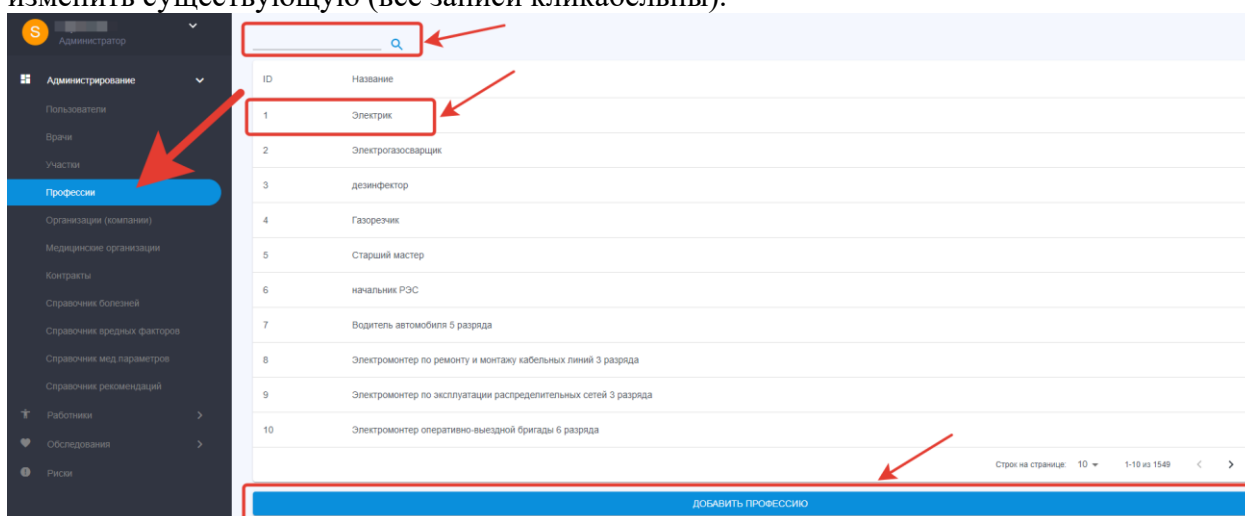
изменить существующую (все записи кликабельны).

S
Администратор

Администрирование
Пользователи
Врачи
Участки
Профессии
Организации (компании)
Медицинские организации
Контракты
Справочник болезней
Справочник вредных факторов
Справочник мед параметров
Справочник рекомендаций
Работники
Обследования
Риски

| ID | Название |
|---|---|
| 1 | Электрик |
| 2 | Электрогазосварщик |
| 3 | дезинфектор |
| 4 | Газорезчик |
| 5 | Старший мастер |
| 6 | начальник РЭС |
| 7 | Водитель автомобиля 5 разряда |
| 8 | Электромонтер по ремонту и монтажу кабельных линий 3 разряда |
| 9 | Электромонтер по эксплуатации распределительных сетей 3 разряда |
| 10 | Электромонтер оперативно-выездной бригады 6 разряда |

Строк на странице: 10 1-10 из 1549

ДОБАВИТЬ ПРОФЕССИЮ